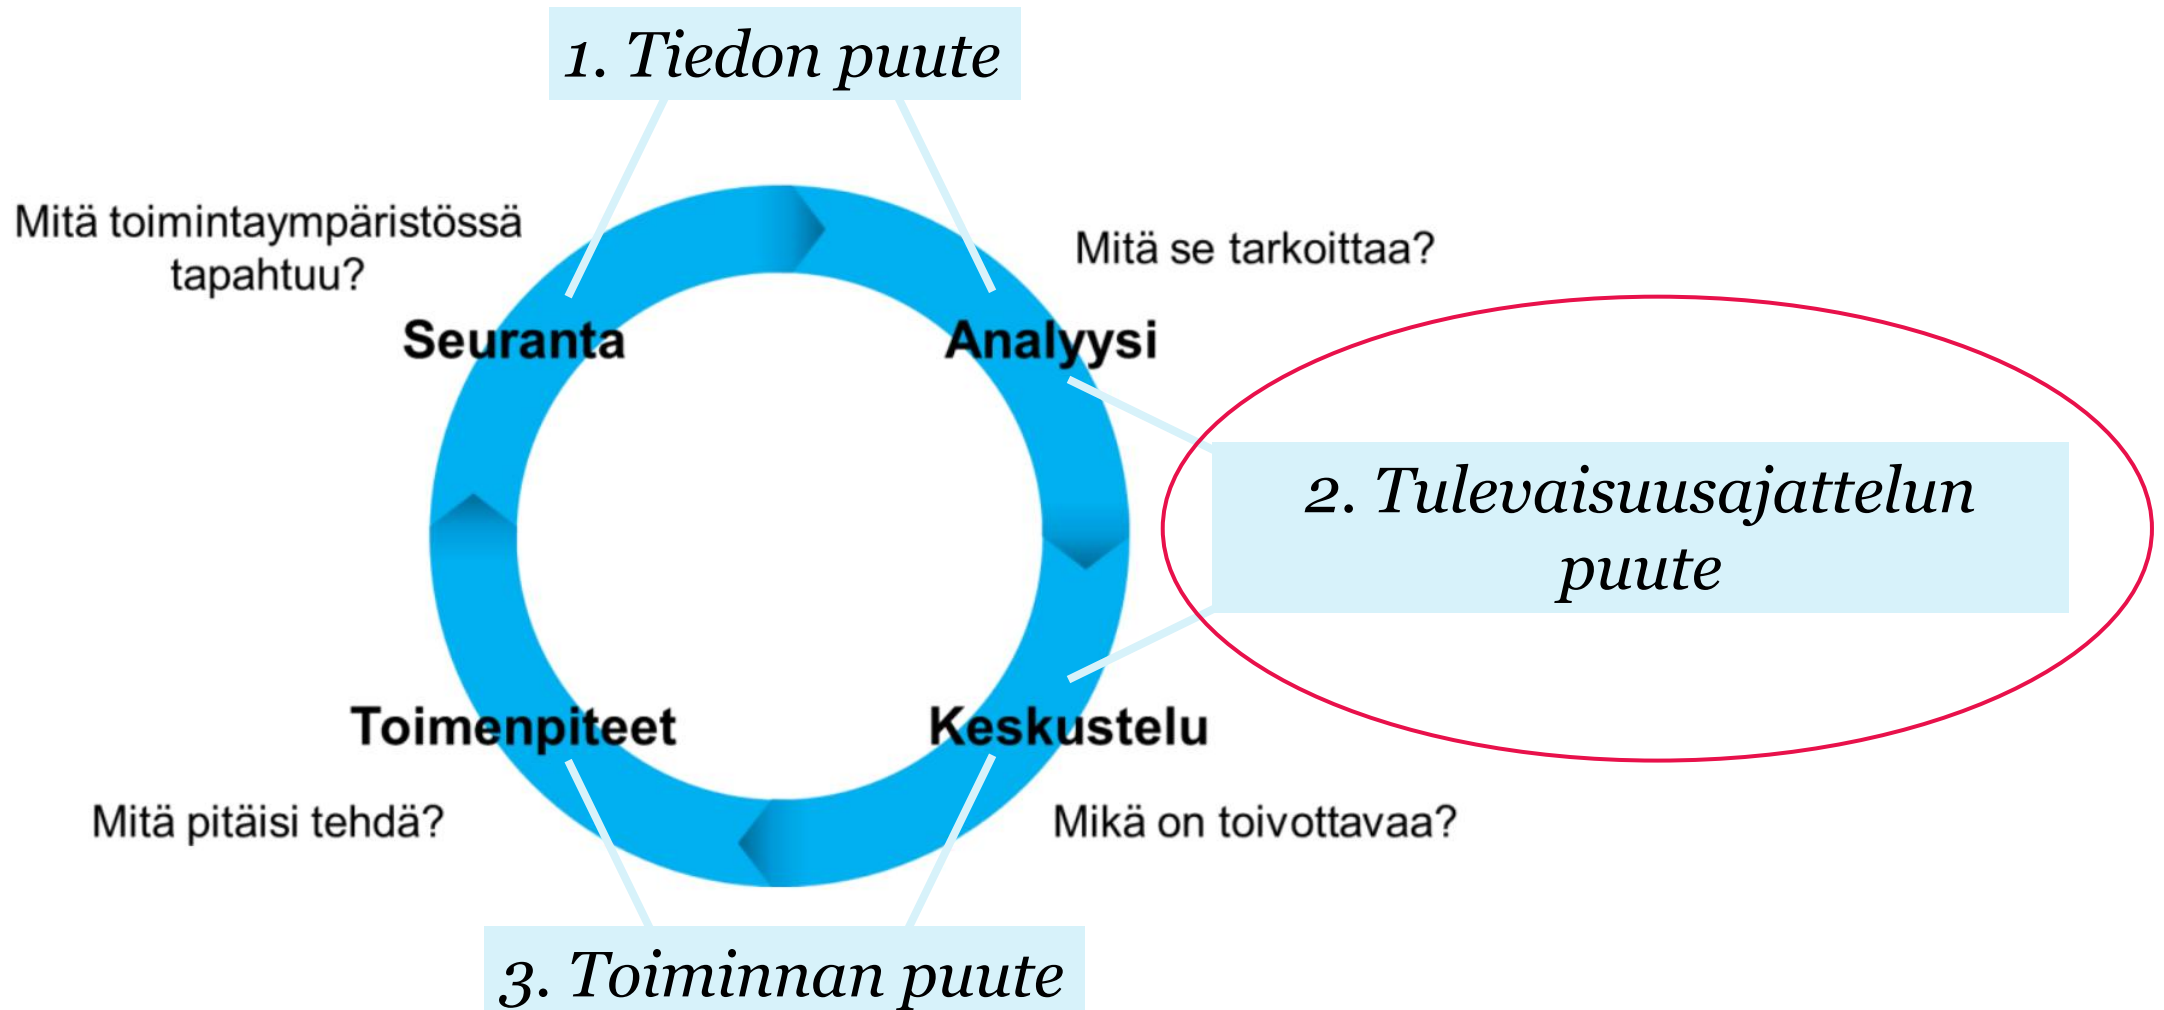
1. Tiedon puute

Mitä toimintaympäristössä tapahtuu?

Mitä se tarkoittaa?

Seuranta

Analyysi

2. Tulevaisuusajattelun puute

Toimenpiteet

Keskustelu

Mitä pitäisi tehdä?

Mikä on toivottavaa?

3. Toiminnan puute